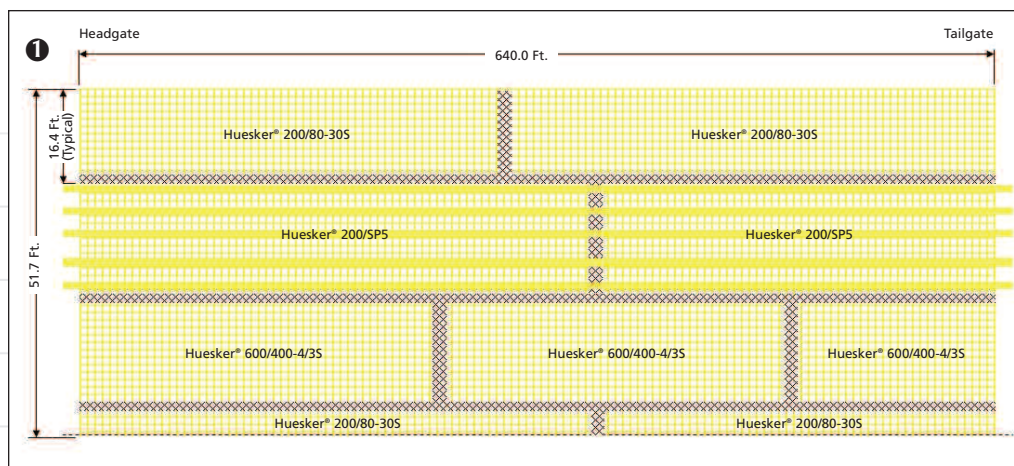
❶

Headgate

Tailgate

640.0 Ft.

16.4 Ft. (Typical)

51.7 Ft.

Huesker® 200/80-30S

Huesker® 200/80-30S

Huesker® 200/SP5

Huesker® 200/SP5

Huesker® 600/400-4/3S

Huesker® 600/400-4/3S

Huesker® 600/400-4/3S

Huesker® 200/80-30S

Huesker® 200/80-30S